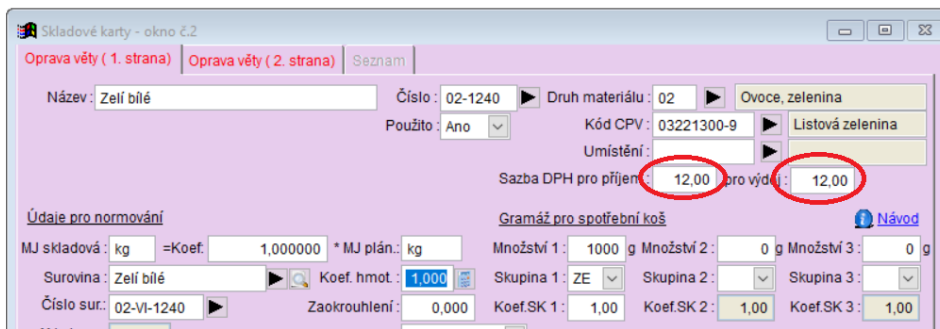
Skladové karty - okno č.2

Oprava věty ( 1. strana) | Oprava věty ( 2. strana) | Seznam

Název : Zelí bílé

Číslo : 02-1240

Druh materiálu : 02 | Ovoce, zelenina

Použito : Ano

Kód CPV : 03221300-9 | Listová zelenina

Umístění :

Sazba DPH pro příjem : 12,00 pro výdej : 12,00

Údaje pro normování

Gramáž pro spotřební koš

Návod

MJ skladová : kg =Koef: 1,000000 * MJ plán.: kg

Množství 1 : 1000 g Množství 2 : 0 g Množství 3 : 0 g

Surovina : Zelí bílé

Koef. hmot. : 1,000

Skupina 1 : ZE Skupina 2 : Skupina 3 :

Číslo sur.: 02-VI-1240

Zaokrouhlení : 0,000

Koef.SK 1 : 1,00 Koef.SK 2 : 1,00 Koef.SK 3 : 1,00